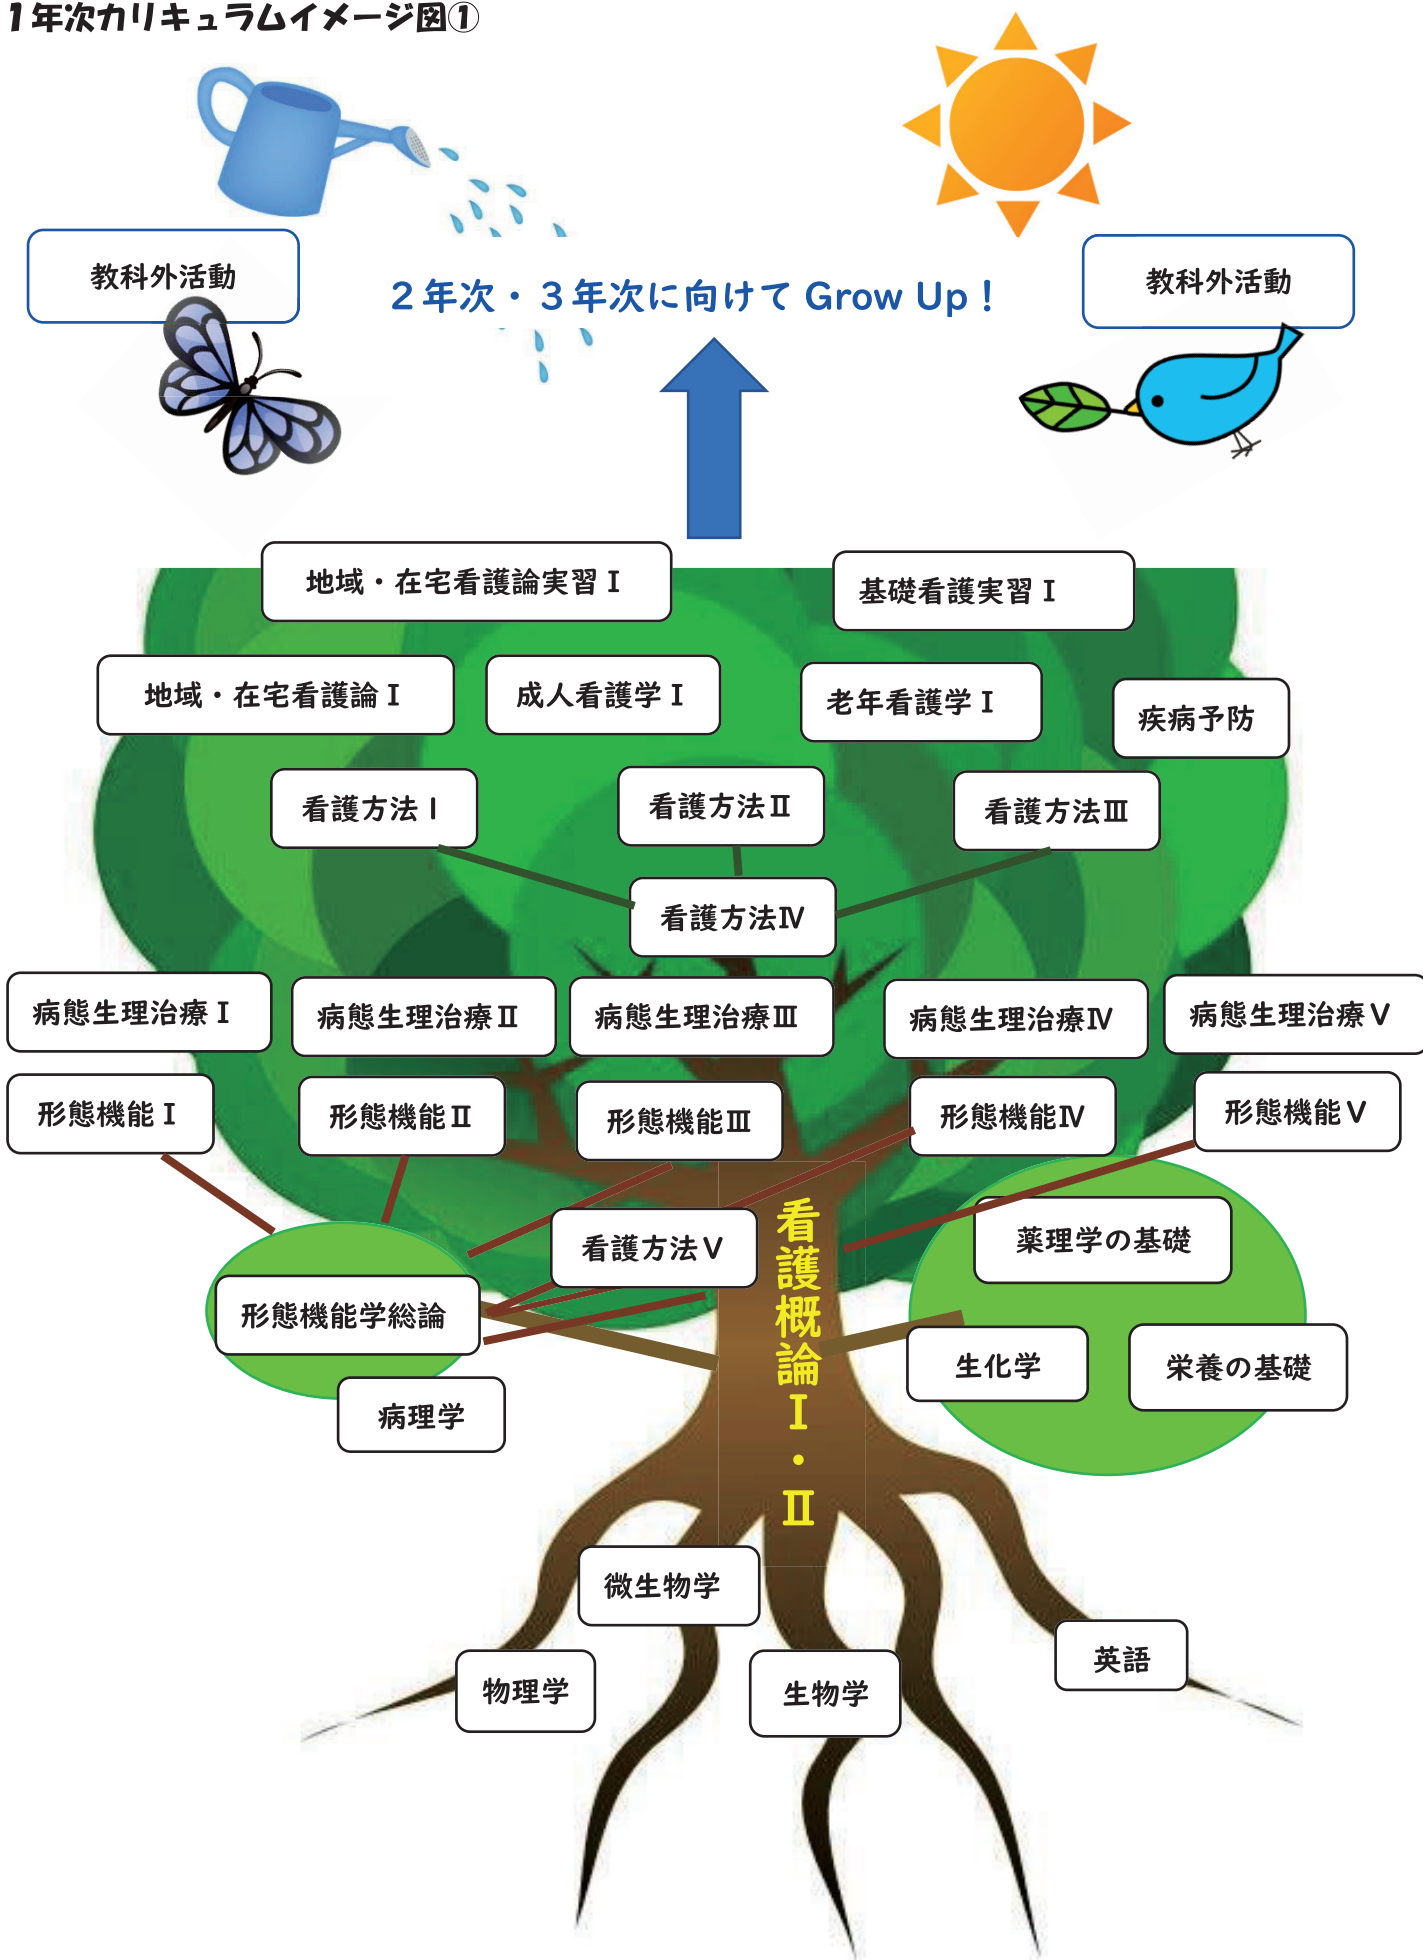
1年次カリキュラムイメージ図①

教科外活動

２年次・３年次に向けて Grow Up！

教科外活動

地域・在宅看護論実習Ⅰ

基礎看護実習Ⅰ

地域・在宅看護論Ⅰ

成人看護学Ⅰ

老年看護学Ⅰ

疾病予防

看護方法Ⅰ

看護方法Ⅱ

看護方法Ⅲ

看護方法Ⅳ

病態生理治療Ⅰ

病態生理治療Ⅱ

病態生理治療Ⅲ

病態生理治療Ⅳ

病態生理治療Ⅴ

形態機能Ⅰ

形態機能Ⅱ

形態機能Ⅲ

形態機能Ⅳ

形態機能Ⅴ

看護方法Ⅴ

看護概論Ⅰ・Ⅱ

薬理学の基礎

形態機能学総論

生化学

栄養の基礎

病理学

微生物学

英語

物理学

生物学